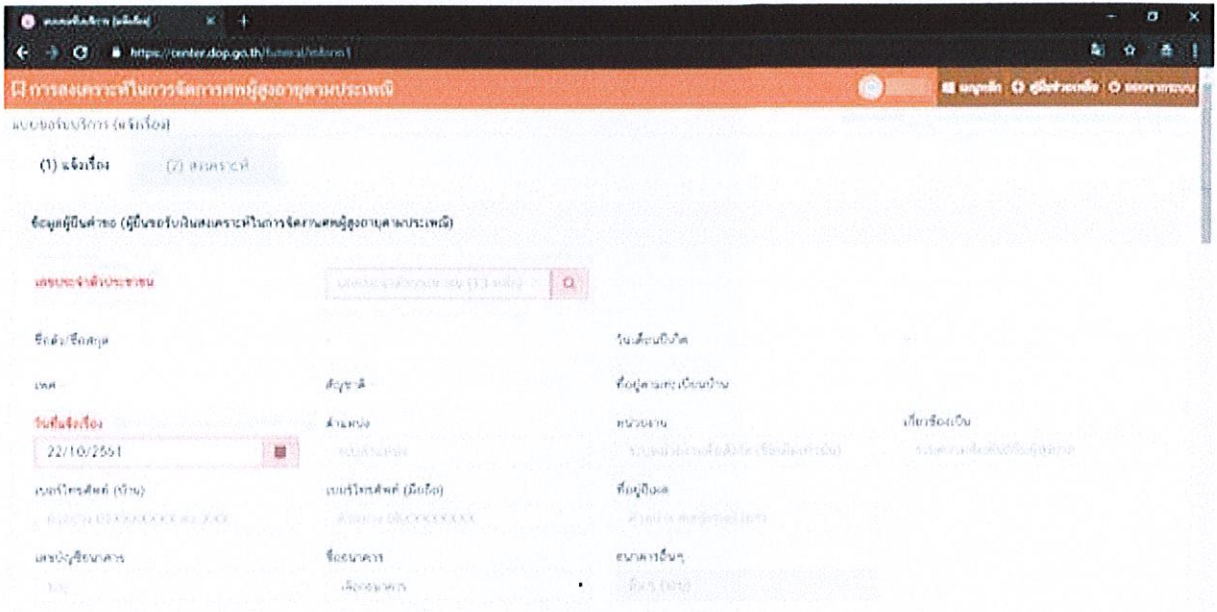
https://center.dop.go.th/funeral/inform1

การสงเคราะห์ในการจัดการศพผู้สูงอายุตามประเพณี

หน้าหลัก คู่มือช่วยเหลือ ออกจากระบบ

แบบขอรับบริการ (แจ้งเรื่อง)

(1) แจ้งเรื่อง (2) สงเคราะห์

ข้อมูลผู้ยื่นคำขอ (ผู้ยื่นขอรับเงินสงเคราะห์ในการจัดการศพผู้สูงอายุตามประเพณี)

เลขประจำตัวประชาชน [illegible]

ชื่อตัว/ชื่อสกุล

วันเดือนปีเกิด

เพศ

สัญชาติ

ที่อยู่ตามทะเบียนบ้าน

วันที่แจ้งเรื่อง

22/10/2561

ตำแหน่ง

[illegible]

หน่วยงาน

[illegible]

เกี่ยวข้องเป็น

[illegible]

เบอร์โทรศัพท์ (บ้าน)

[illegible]

เบอร์โทรศัพท์ (มือถือ)

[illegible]

ที่อยู่ปัจจุบัน

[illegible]

เลขบัญชีธนาคาร

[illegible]

ชื่อธนาคาร

เลือกธนาคาร

ธนาคารอื่นๆ

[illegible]